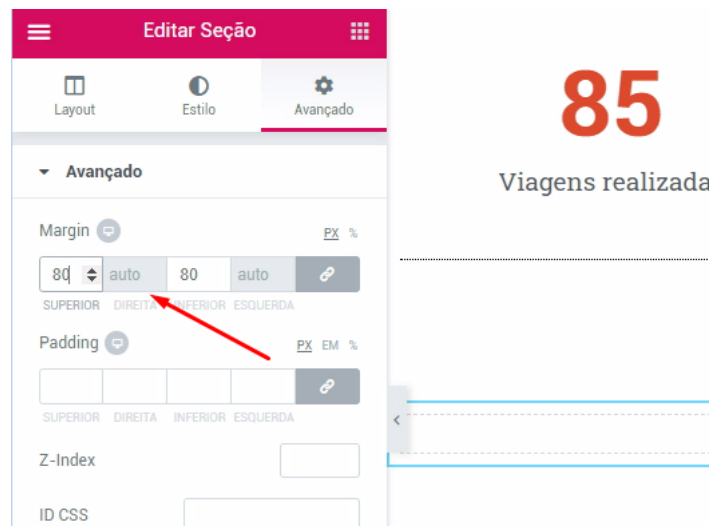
Editar Seção

Layout

Estilo

Avançado

Avançado

Margin

PX %

80 auto 80 auto

SUPERIOR DIREITA INFERIOR ESQUERDA

Padding

PX EM %

SUPERIOR DIREITA INFERIOR ESQUERDA

Z-Index

ID CSS

85

Viagens realizada